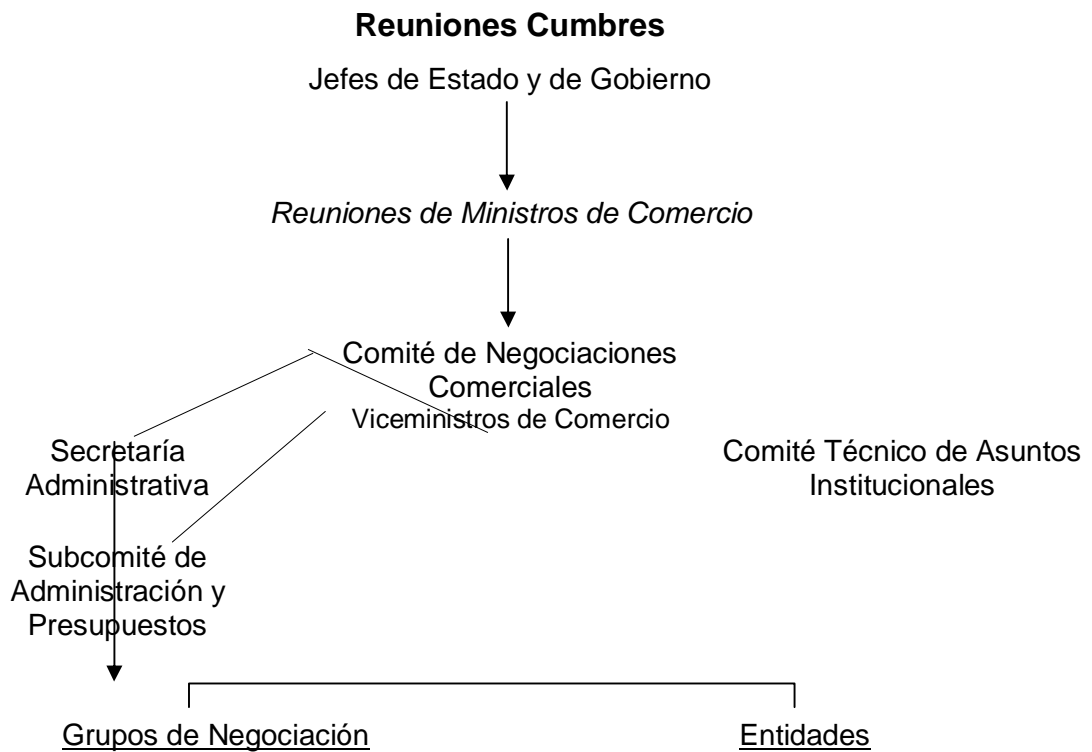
**Reuniones Cumbres**

Jefes de Estado y de Gobierno

*Reuniones de Ministros de Comercio*

Comité de Negociaciones Comerciales
Viceministros de Comercio

Secretaría Administrativa

Comité Técnico de Asuntos Institucionales

Subcomité de Administración y Presupuestos

Grupos de Negociación

Entidades